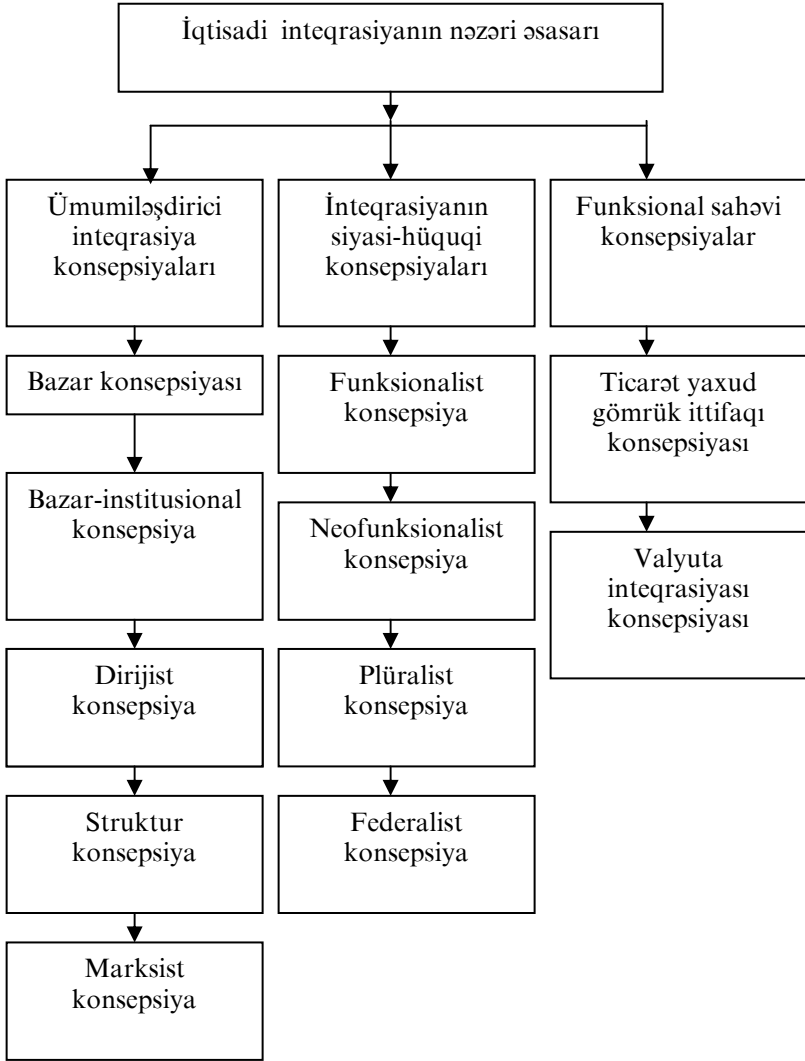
İqtisadi inteqrasiyanın nəzəri əsasarı

Ümumiləşdirici inteqrasiya konsepsiyaları

Bazar konsepsiyası

Bazar-institusional konsepsiya

Dirijist konsepsiya

Struktur konsepsiya

Marksist konsepsiya

İnteqrasiyanın siyasi-hüquqi konsepsiyaları

Funksionalist konsepsiya

Neofunksionalist konsepsiya

Plüralist konsepsiya

Federalist konsepsiya

Funksional sahəvi konsepsiyalar

Ticarət yaxud gömrük ittifaqı konsepsiyası

Valyuta inteqrasiyası konsepsiyası